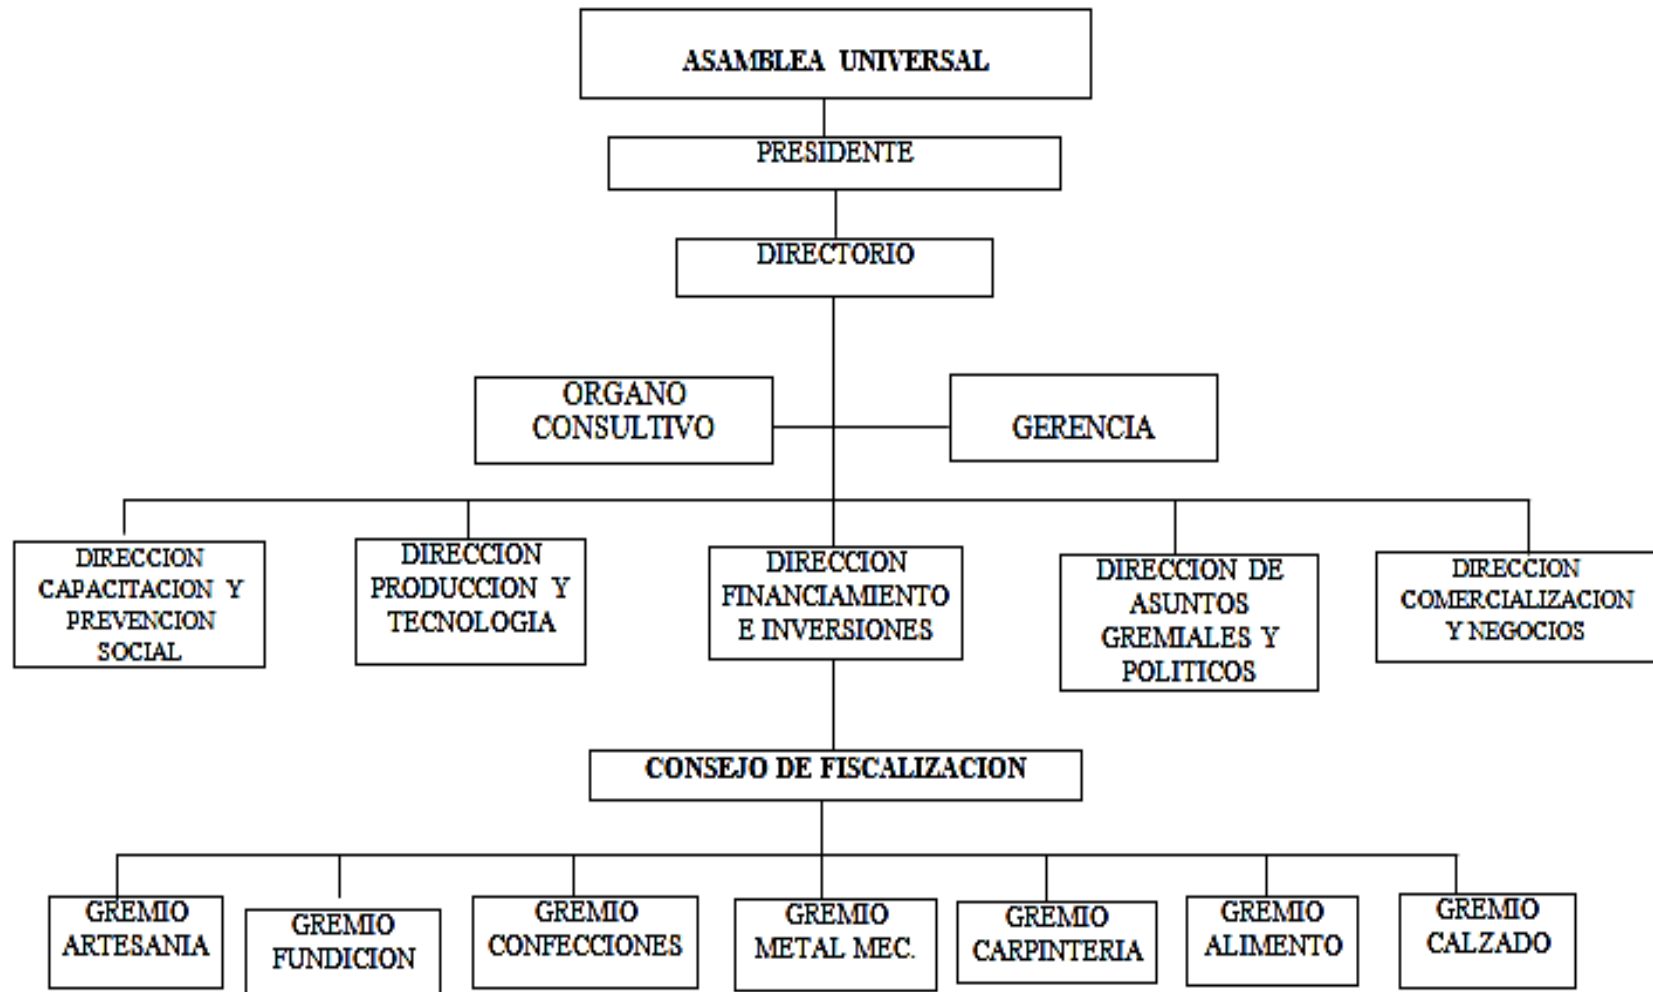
ASAMBLEA UNIVERSAL

PRESIDENTE

DIRECTORIO

ORGANO CONSULTIVO

GERENCIA

DIRECCION CAPACITACION Y PREVENCION SOCIAL

DIRECCION PRODUCCION Y TECNOLOGIA

DIRECCION FINANCIAMIENTO E INVERSIONES

DIRECCION DE ASUNTOS GREMIALES Y POLITICOS

DIRECCION COMERCIALIZACION Y NEGOCIOS

CONSEJO DE FISCALIZACION

GREMIO ARTESANIA

GREMIO FUNDICION

GREMIO CONFECCIONES

GREMIO METAL MEC.

GREMIO CARPINTERIA

GREMIO ALIMENTO

GREMIO CALZADO